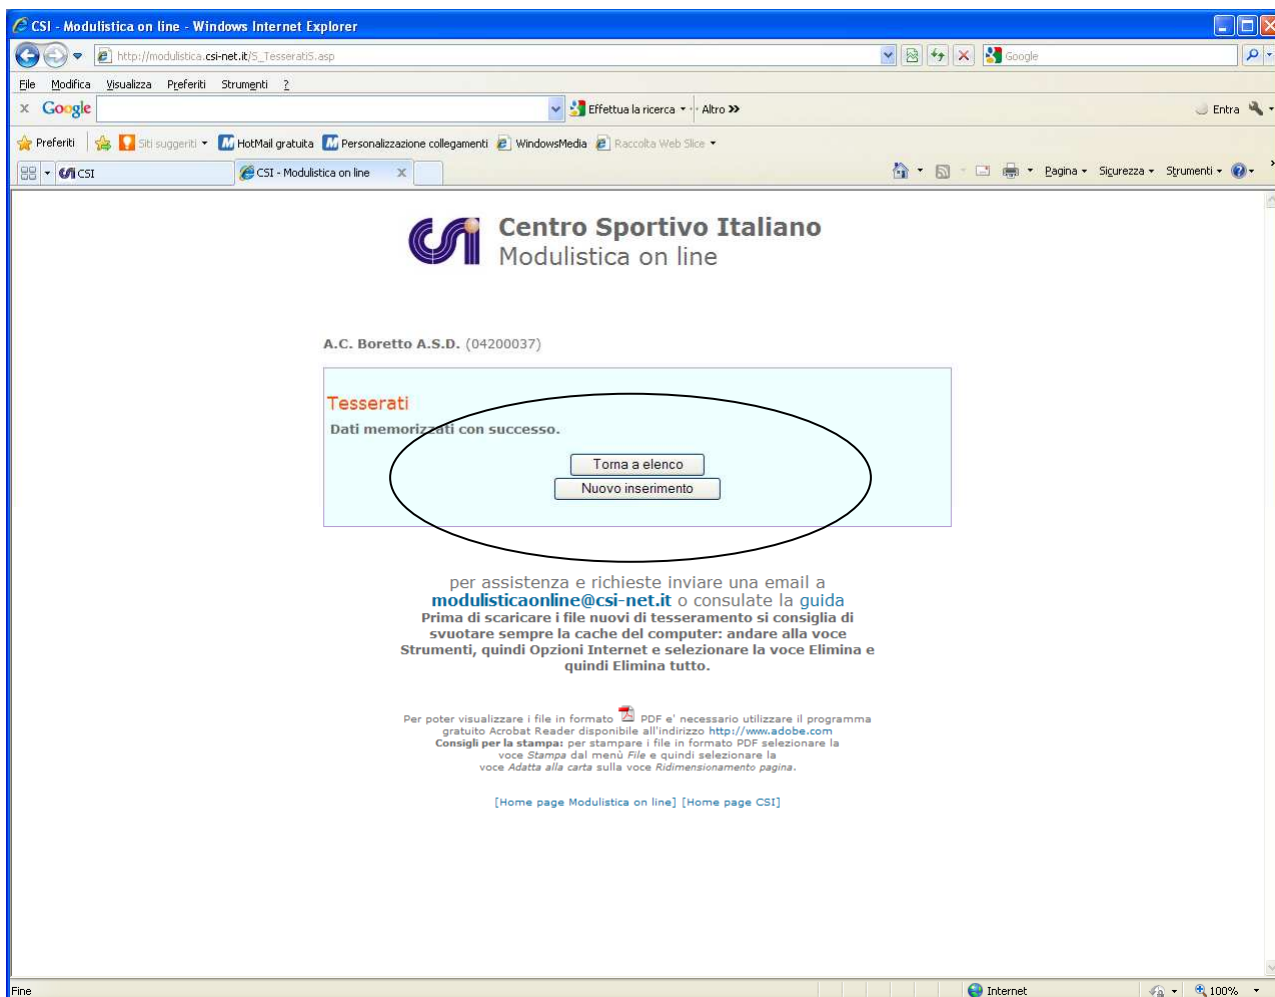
CSI - Modulistica on line - Windows Internet Explorer

http://modulistica.csi-net.it/5_Tesserati5.asp

Google

File Modifica Visualizza Preferiti Strumenti ?

x Google

Effettua la ricerca · Altro »

Entra

Preferiti Siti suggeriti HotMail gratuita Personalizzazione collegamenti WindowsMedia Raccolta Web Slice

CSI CSI - Modulistica on line

Pagina Sicurezza Strumenti

Centro Sportivo Italiano
Modulistica on line

A.C. Boretto A.S.D. (04200037)

Tesserati
Dati memorizzati con successo.

Torna a elenco
Nuovo inserimento

per assistenza e richieste inviare una email a modulisticaonline@csi-net.it o consulate la guida
Prima di scaricare i file nuovi di tesseramento si consiglia di svuotare sempre la cache del computer: andare alla voce Strumenti, quindi Opzioni Internet e selezionare la voce Elimina e quindi Elimina tutto.

Per poter visualizzare i file in formato PDF e' necessario utilizzare il programma gratuito Acrobat Reader disponibile all'indirizzo http://www.adobe.com
Consigli per la stampa: per stampare i file in formato PDF selezionare la voce Stampa dal menù File e quindi selezionare la voce Adatta alla carta sulla voce Ridimensionamento pagina.

[Home page Modulistica on line] [Home page CSI]

Fine

Internet

100%